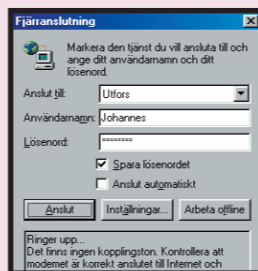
Fjärranslutning

Markera den tjänst du vill ansluta till och ange ditt användarnamn och ditt lösenord.

Anslut till: Utfors

Användarnamn: Johannes

Lösenord: ********

Spara lösenordet

Anslut automatiskt

Anslut

Inställningar...

Arbeta offline

Ringer upp...
Det finns ingen kopplingston. Kontrollera att modemet är korrekt anslutet till Internet och